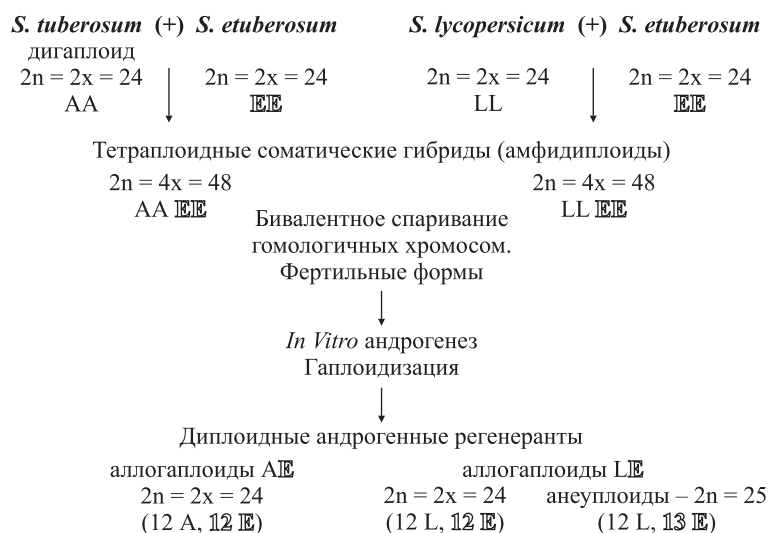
S. tuberosum (+) S. etuberosum
дигаплоид
2n = 2x = 24
AA

2n = 2x = 24
EE

S. lycopersicum (+) S. etuberosum
2n = 2x = 24
LL

2n = 2x = 24
EE

Тетраплоидные соматические гибриды (амфидиплоиды)

2n = 4x = 48
AA EE

2n = 4x = 48
LL EE

Бивалентное спаривание гомологичных хромосом. Фертильные формы

In Vitro андрогенез
Гаплоидизация

Диплоидные андрогенные регенеранты

аллогаплоиды AE
2n = 2x = 24
(12 A, 12 E)

аллогаплоиды LE
2n = 2x = 24
(12 L, 12 E)

анеуплоиды – 2n = 25
(12 L, 13 E)